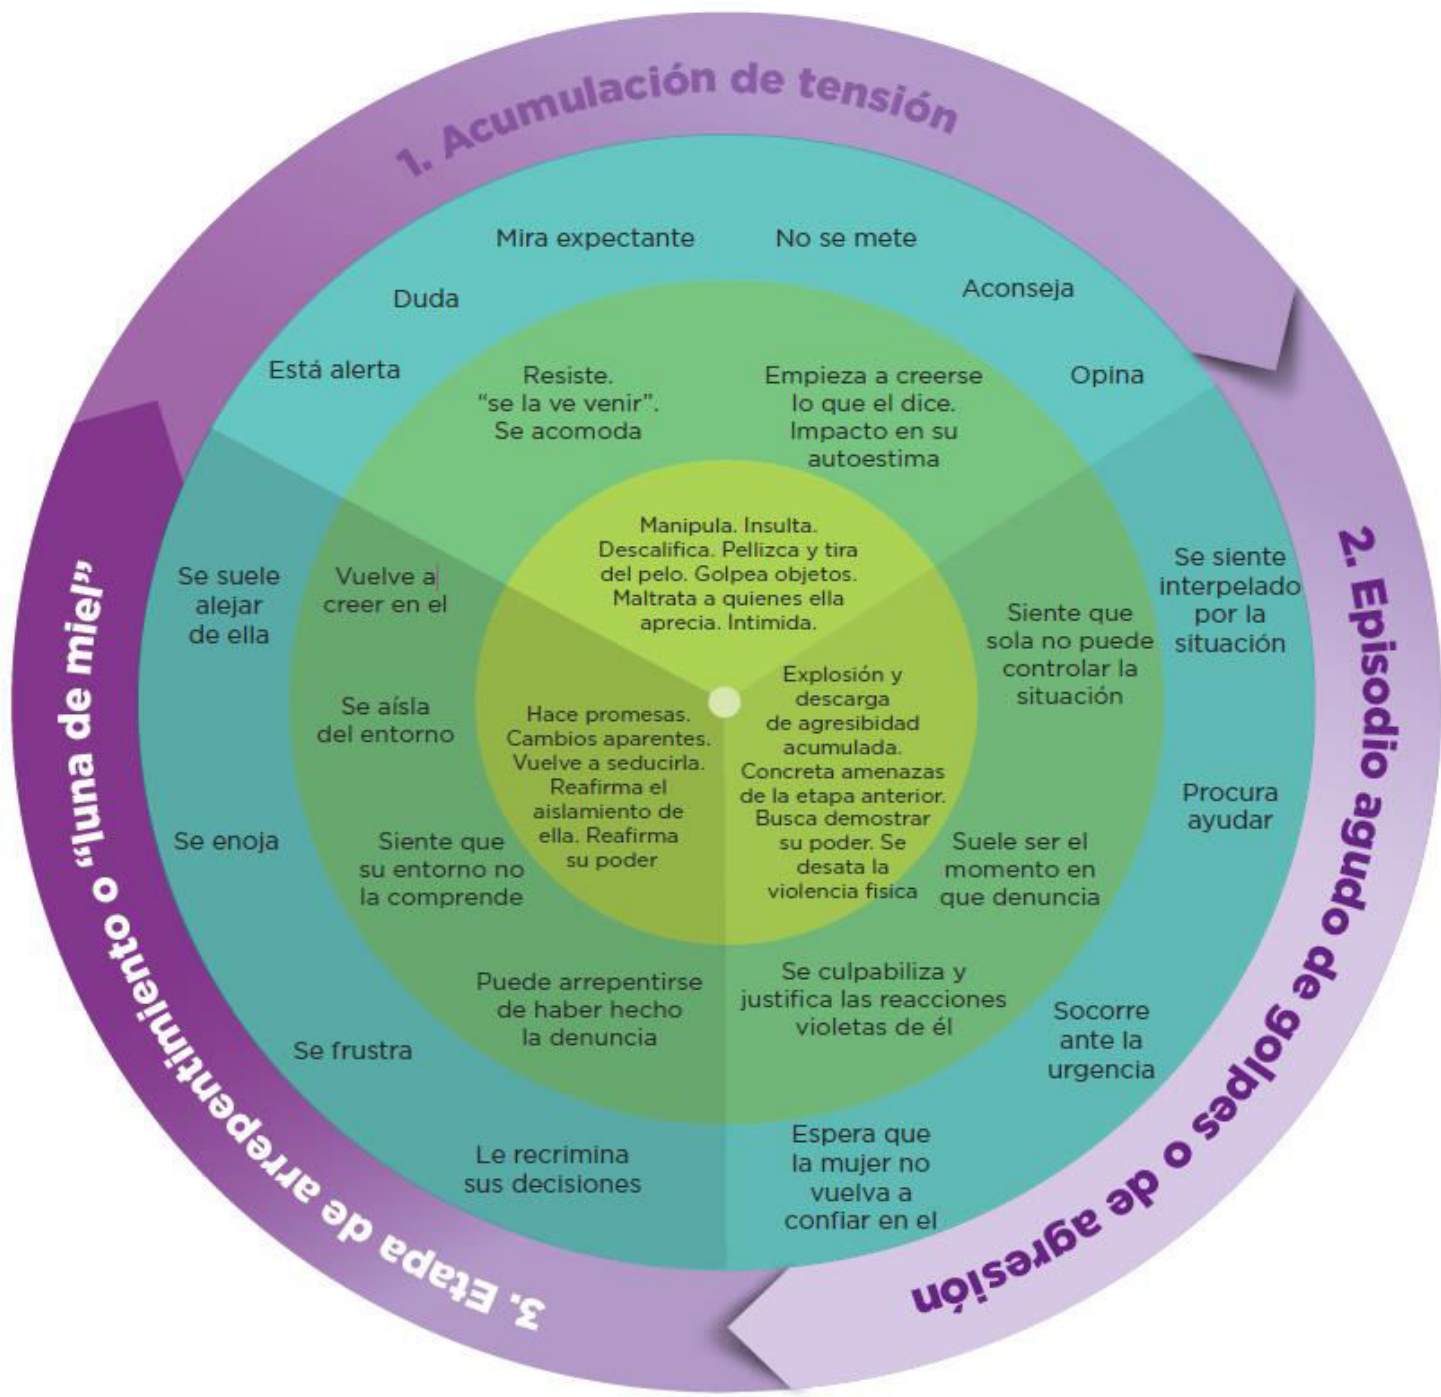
1. Acumulación de tensión

Mira expectante

No se mete

Duda

Aconseja

Está alerta

Opina

Resiste. "se la ve venir". Se acomoda

Empieza a creerse lo que el dice. Impacto en su autoestima

Manipula. Insulta. Descalifica. Pellizca y tira del pelo. Golpea objetos. Maltrata a quienes ella aprecia. Intimida.

2. Episodio agudo de golpes o de agresión

Se siente interpelado por la situación

Siente que sola no puede controlar la situación

Explosión y descarga de agresibidad acumulada. Concreta amenazas de la etapa anterior. Busca demostrar su poder. Se desata la violencia física

Procura ayudar

Suele ser el momento en que denuncia

Se culpabiliza y justifica las reacciones violetas de él

Socorre ante la urgencia

Espera que la mujer no vuelva a confiar en el

3. Etapa de arrepentimiento o "luna de miel"

Se suele alejar de ella

Vuelve a creer en el

Se aísla del entorno

Hace promesas. Cambios aparentes. Vuelve a seducirla. Reafirma el aislamiento de ella. Reafirma su poder

Se enoja

Siente que su entorno no la comprende

Puede arrepentirse de haber hecho la denuncia

Se frustra

Le recrimina sus decisiones